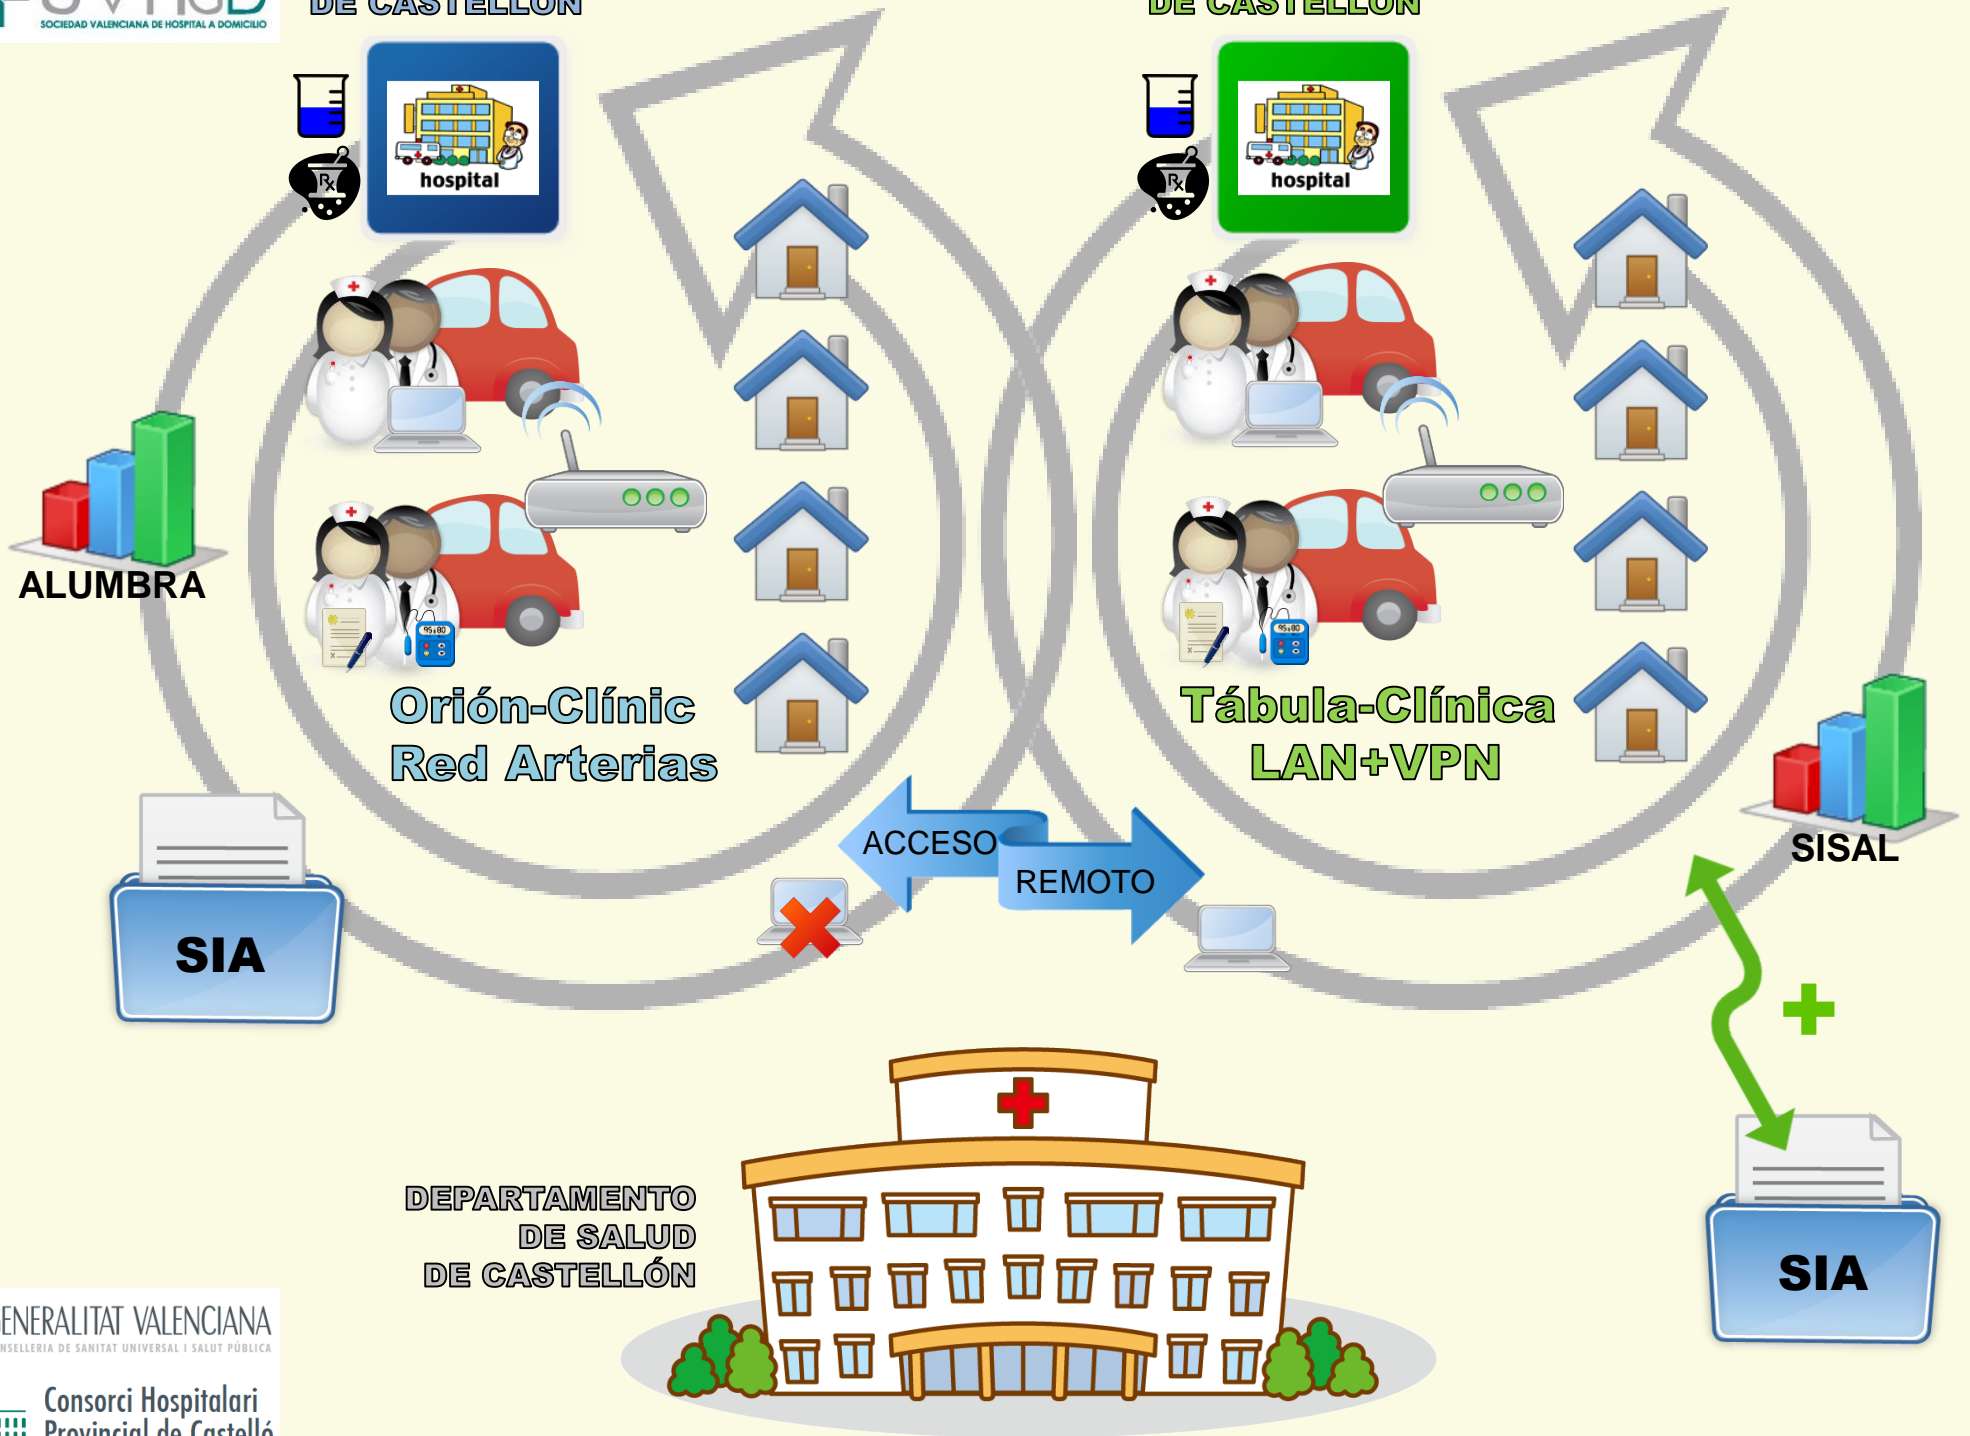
SOCIEDAD VALENCIANA DE HOSPITAL A DOMICILIO

DE CASTELLÓN

hospital

DE CASTELLÓN

hospital

ALUMBRA

Orión-Clínic
Red Arterias

Tábula-Clínica
LAN+VPN

SISAL

ACCESO

REMOTO

SIA

SIA

DEPARTAMENTO
DE SALUD
DE CASTELLÓN

ENERALITAT VALENCIANA
NSELLERIA DE SANITAT UNIVERSAL I SALUT PÚBLICA

Consorci Hospitalari
Provincial de Castelló